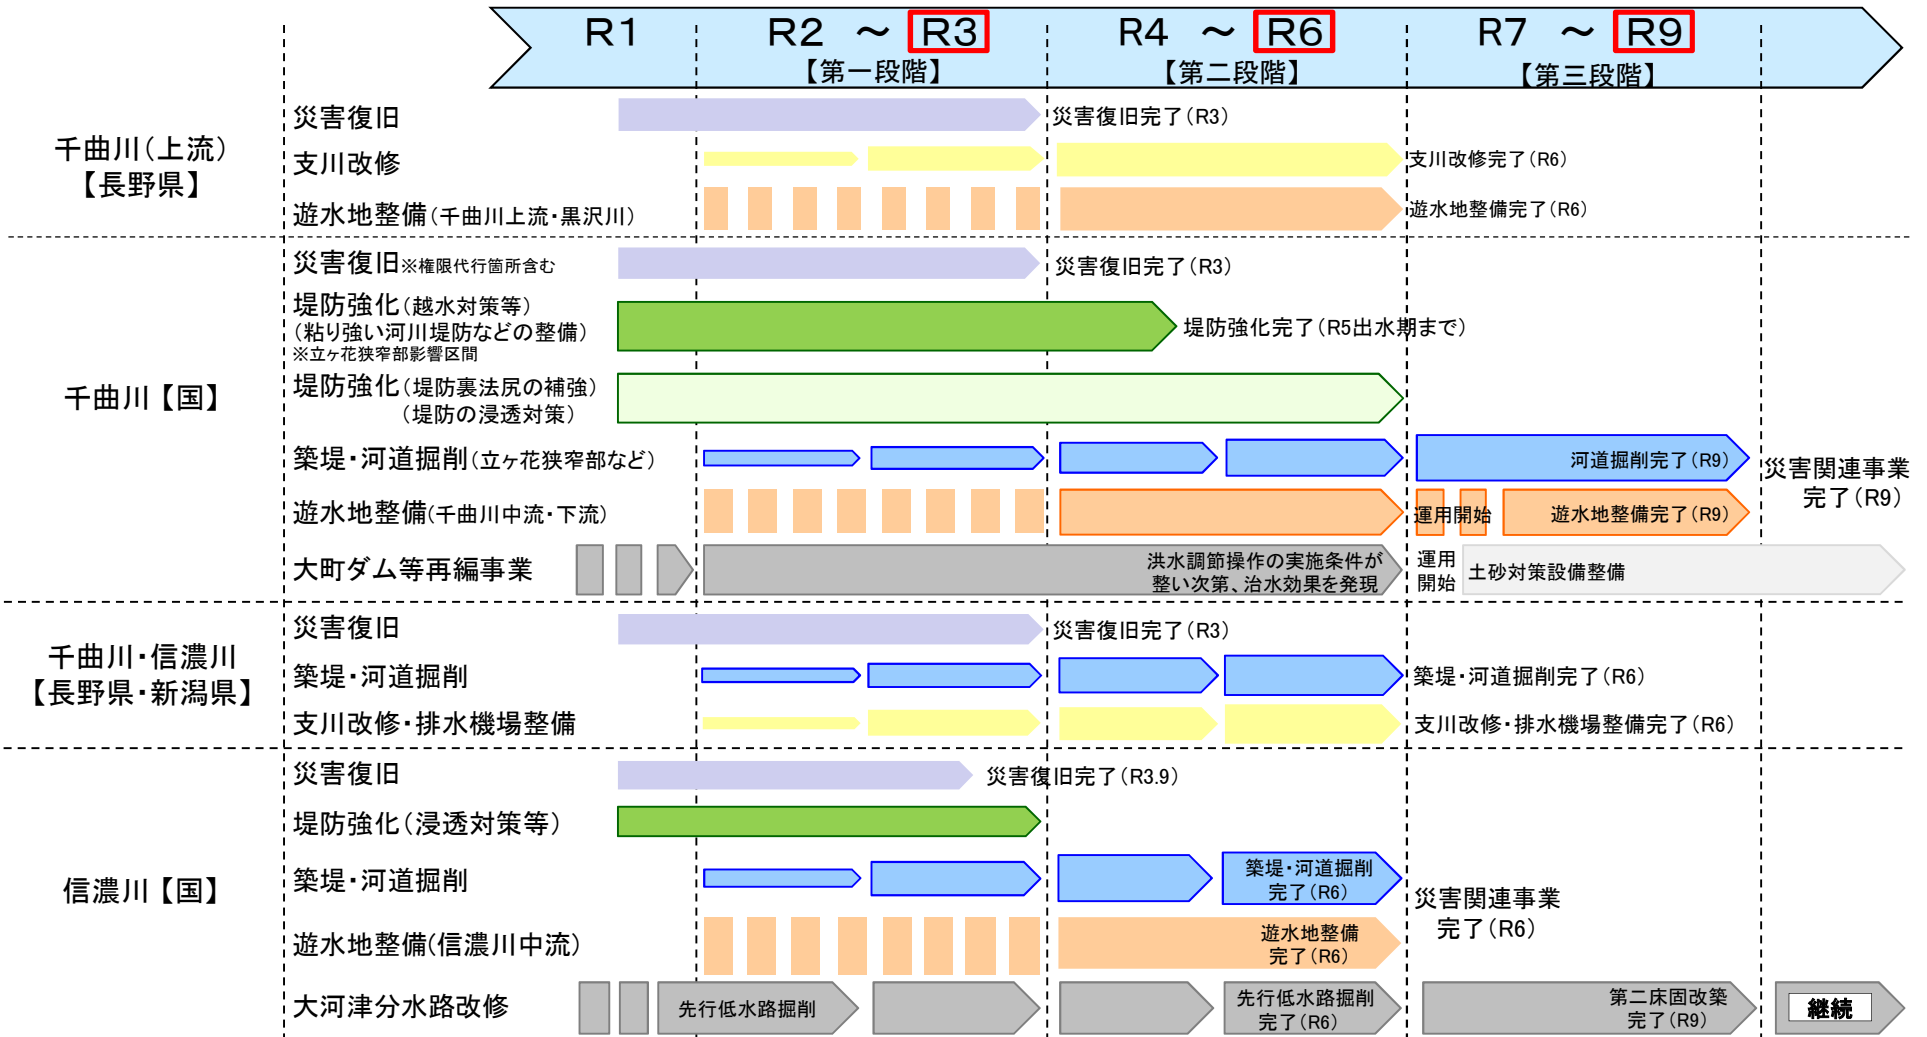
| | R1 | R2 ～ R3 【第一段階】 | R4 ～ R6 【第二段階】 | R7 ～ R9 【第三段階】 |
|---|---|---|---|---|
| 千曲川（上流）【長野県】 | 災害復旧 | | 災害復旧完了（R3） | |
| | 支川改修 | | | 支川改修完了（R6） |
| | 遊水地整備（千曲川上流・黒沢川） | | | 遊水地整備完了（R6） |
| 千曲川【国】 | 災害復旧※権限代行箇所含む | | 災害復旧完了（R3） | |
| | 堤防強化（越水対策等）（粘り強い河川堤防などの整備）※立ヶ花狭窄部影響区間 | | 堤防強化完了（R5出水期まで） | |
| | 堤防強化（堤防裏法尻の補強）（堤防の浸透対策） | | | |
| | 築堤・河道掘削（立ヶ花狭窄部など） | | | 河道掘削完了（R9） 災害関連事業完了（R9） |
| | 遊水地整備（千曲川中流・下流） | | | 運用開始 遊水地整備完了（R9） |
| | 大町ダム等再編事業 | | 洪水調節操作の実施条件が整い次第、治水効果を発現 | 運用開始 土砂対策設備整備 |
| 千曲川・信濃川【長野県・新潟県】 | 災害復旧 | | 災害復旧完了（R3） | |
| | 築堤・河道掘削 | | | 築堤・河道掘削完了（R6） |
| | 支川改修・排水機場整備 | | | 支川改修・排水機場整備完了（R6） |
| 信濃川【国】 | 災害復旧 | 災害復旧完了（R3.9） | | |
| | 堤防強化（浸透対策等） | | | |
| | 築堤・河道掘削 | | 築堤・河道掘削完了（R6） | 災害関連事業完了（R6） |
| | 遊水地整備(信濃川中流) | | 遊水地整備完了（R6） | |
| | 大河津分水路改修 | 先行低水路掘削 | 先行低水路掘削完了（R6） | 第二床固改築完了（R9） 継続 |